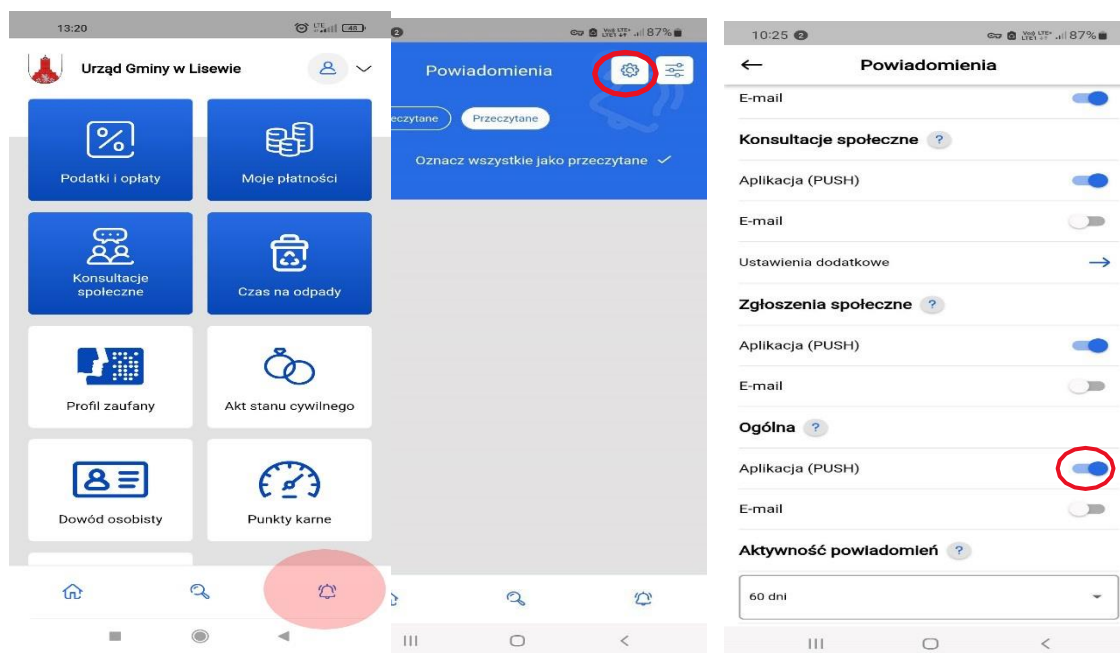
13:20

Urząd Gminy w Lisewie

Podatki i opłaty

Moje płatności

Konsultacje społeczne

Czas na odpady

Profil zaufany

Akt stanu cywilnego

Dowód osobisty

Punkty karne

87%

Powiadomienia

eczytane

Przeczytane

Oznacz wszystkie jako przeczytane ✓

10:25

87%

← Powiadomienia

E-mail

Konsultacje społeczne ?

Aplikacja (PUSH)

E-mail

Ustawienia dodatkowe →

Zgłoszenia społeczne ?

Aplikacja (PUSH)

E-mail

Ogólna ?

Aplikacja (PUSH)

E-mail

Aktywność powiadomień ?

60 dni